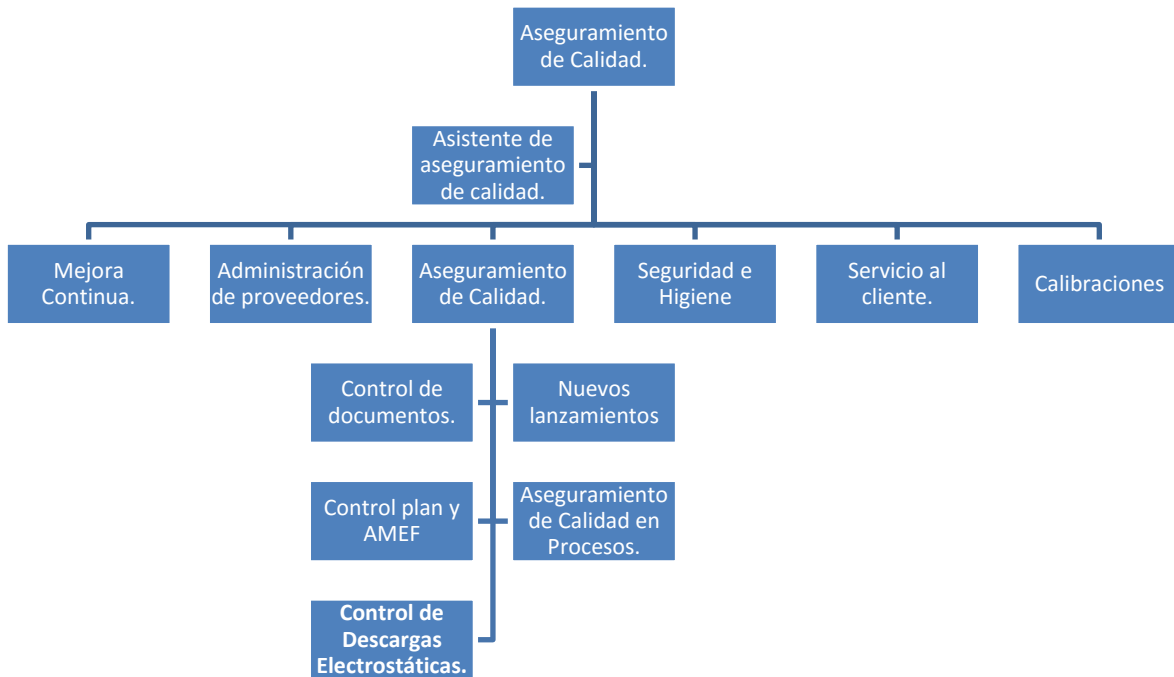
Aseguramiento de Calidad.

Asistente de aseguramiento de calidad.

Mejora Continua.

Administración de proveedores.

Aseguramiento de Calidad.

Seguridad e Higiene

Servicio al cliente.

Calibraciones

Control de documentos.

Nuevos lanzamientos

Control plan y AMEF

Aseguramiento de Calidad en Procesos.

**Control de Descargas Electrostáticas.**